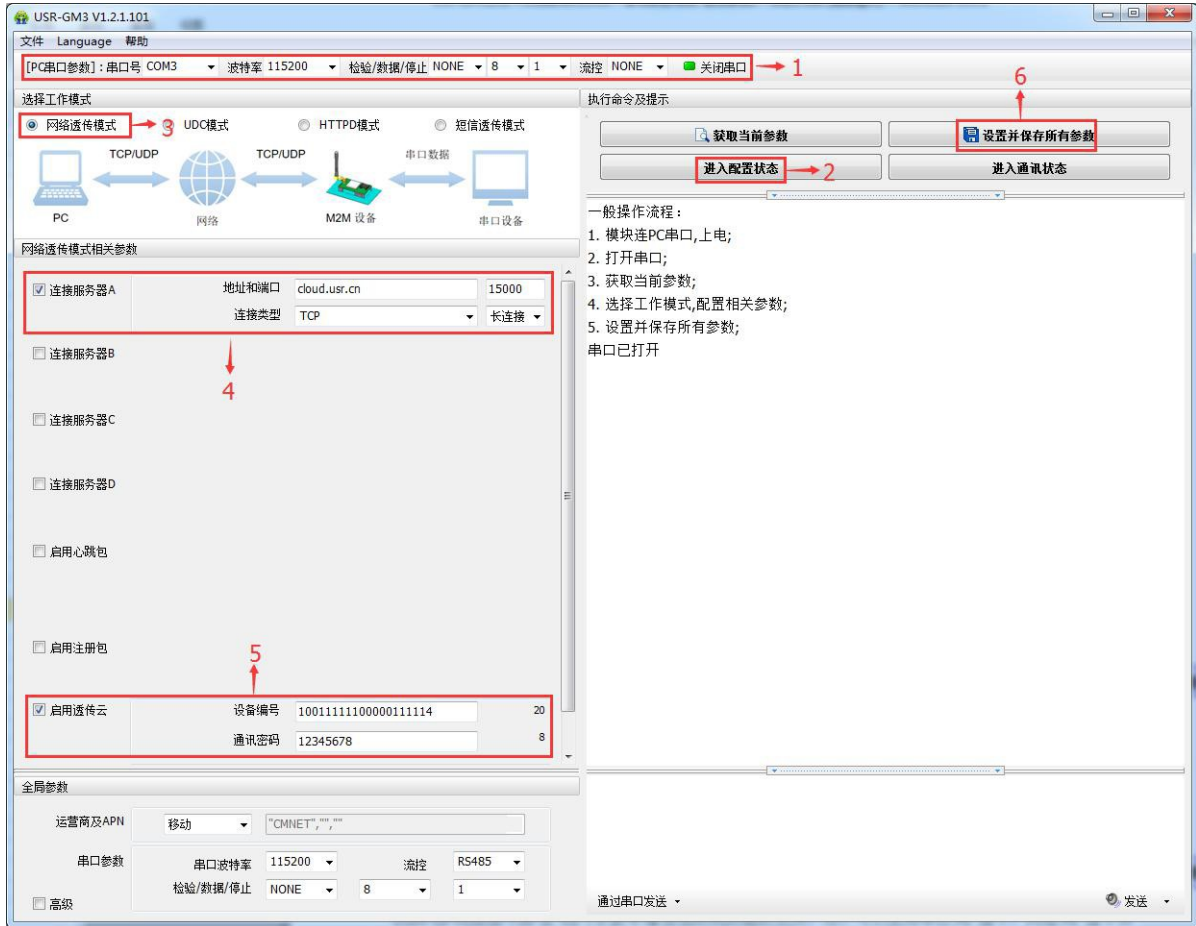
USR-GM3 V1.2.1.101

文件 Language 帮助

[PC串口参数]：串口号 COM3 波特率 115200 检验/数据/停止 NONE 8 1 流控 NONE 关闭串口 1

选择工作模式

网络透传模式 3 UDC模式 HTTPD模式 短信透传模式

TCP/UDP TCP/UDP 串口数据

PC 网络 M2M 设备 串口设备

网络透传模式相关参数

连接服务器A 地址和端口 cloud.usr.cn 15000
连接类型 TCP 长连接

4

连接服务器B

连接服务器C

连接服务器D

启用心跳包

启用注册包

5

启用透传云 设备编号 10011111100000111114 20
通讯密码 12345678 8

全局参数

运营商及APN 移动 "CMNET","",""

串口参数 串口波特率 115200 流控 RS485
检验/数据/停止 NONE 8 1

高级

执行命令及提示

6

获取当前参数 设置并保存所有参数

进入配置状态 2 进入通讯状态

一般操作流程：
1. 模块连PC串口,上电;
2. 打开串口;
3. 获取当前参数;
4. 选择工作模式,配置相关参数;
5. 设置并保存所有参数;
串口已打开

通过串口发送 发送